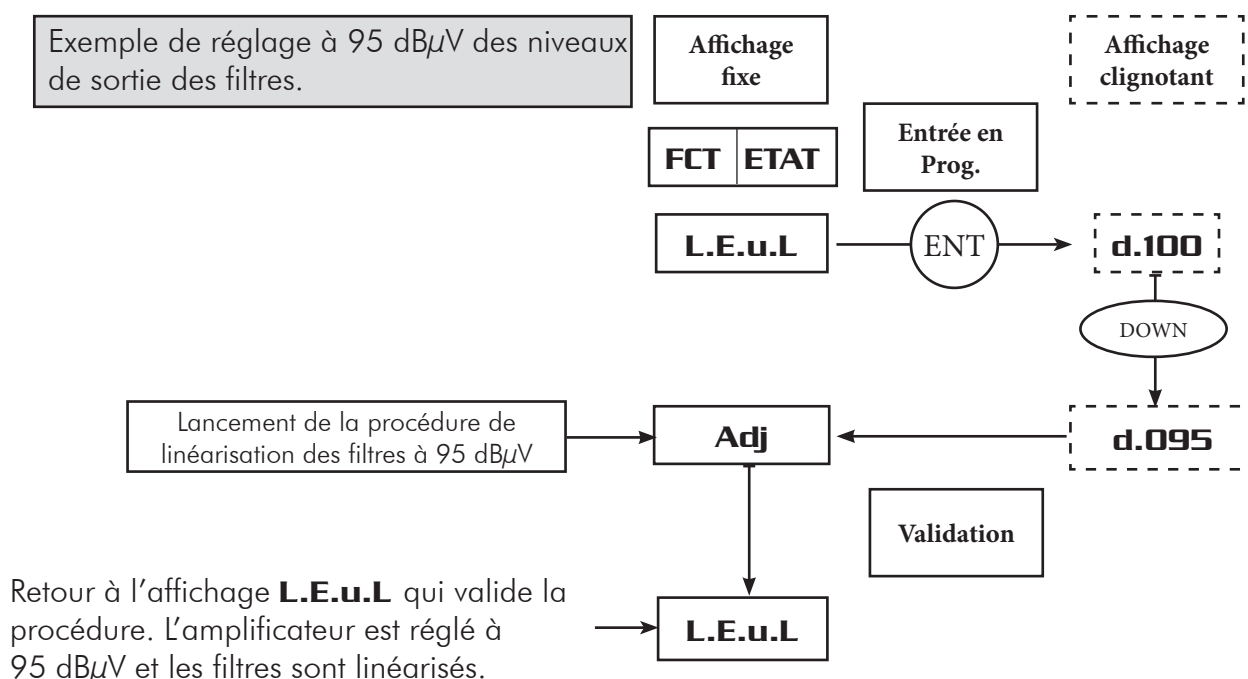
Exemple de réglage à 95 dBµV des niveaux de sortie des filtres.

Affichage fixe

Affichage clignotant

| FCT | ETAT |
|---|---|

Entrée en Prog.

L.E.u.L

ENT

d.100

DOWN

Lancement de la procédure de linéarisation des filtres à 95 dBµV

Adj

d.095

Validation

Retour à l'affichage **L.E.u.L** qui valide la procédure. L'amplificateur est réglé à 95 dBµV et les filtres sont linéarisés.

L.E.u.L